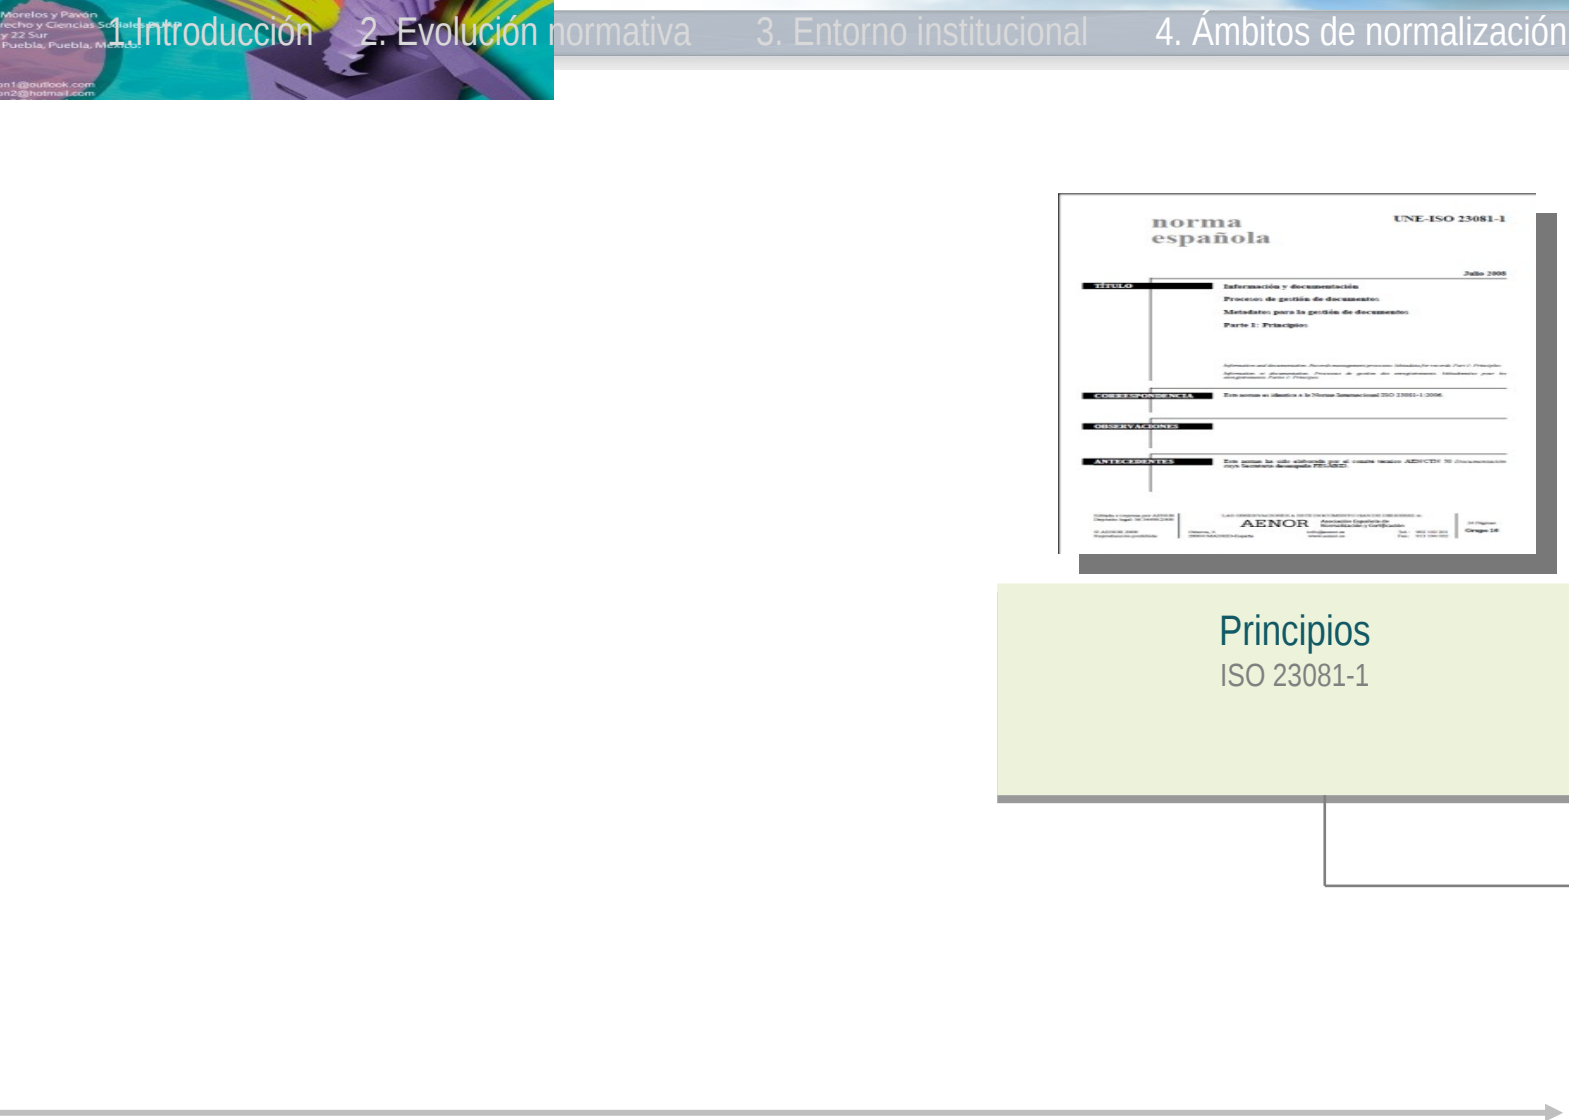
Morelos y Pavón
recho y Ciencias Sociales
y 22 Sur
Puebla, Puebla, México
on1@outlook.com
on2@hotmail.com

1. Introducción 2. Evolución normativa 3. Entorno institucional 4. Ámbitos de normalización

norma española

UNE-ISO 23081-1

Julio 2008

TÍTULO

Información y documentación
Procesos de gestión de documentos
Metadatos para la gestión de documentos
Parte 1: Principios

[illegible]

CORRESPONDENCIA

Esta norma es idéntica a la Norma Internacional ISO 23081-1:2006.

OBSERVACIONES

ANTECEDENTES

Esta norma ha sido elaborada por el comité técnico AEN/CTN 50 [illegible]

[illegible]

AENOR

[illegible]

Principios
ISO 23081-1